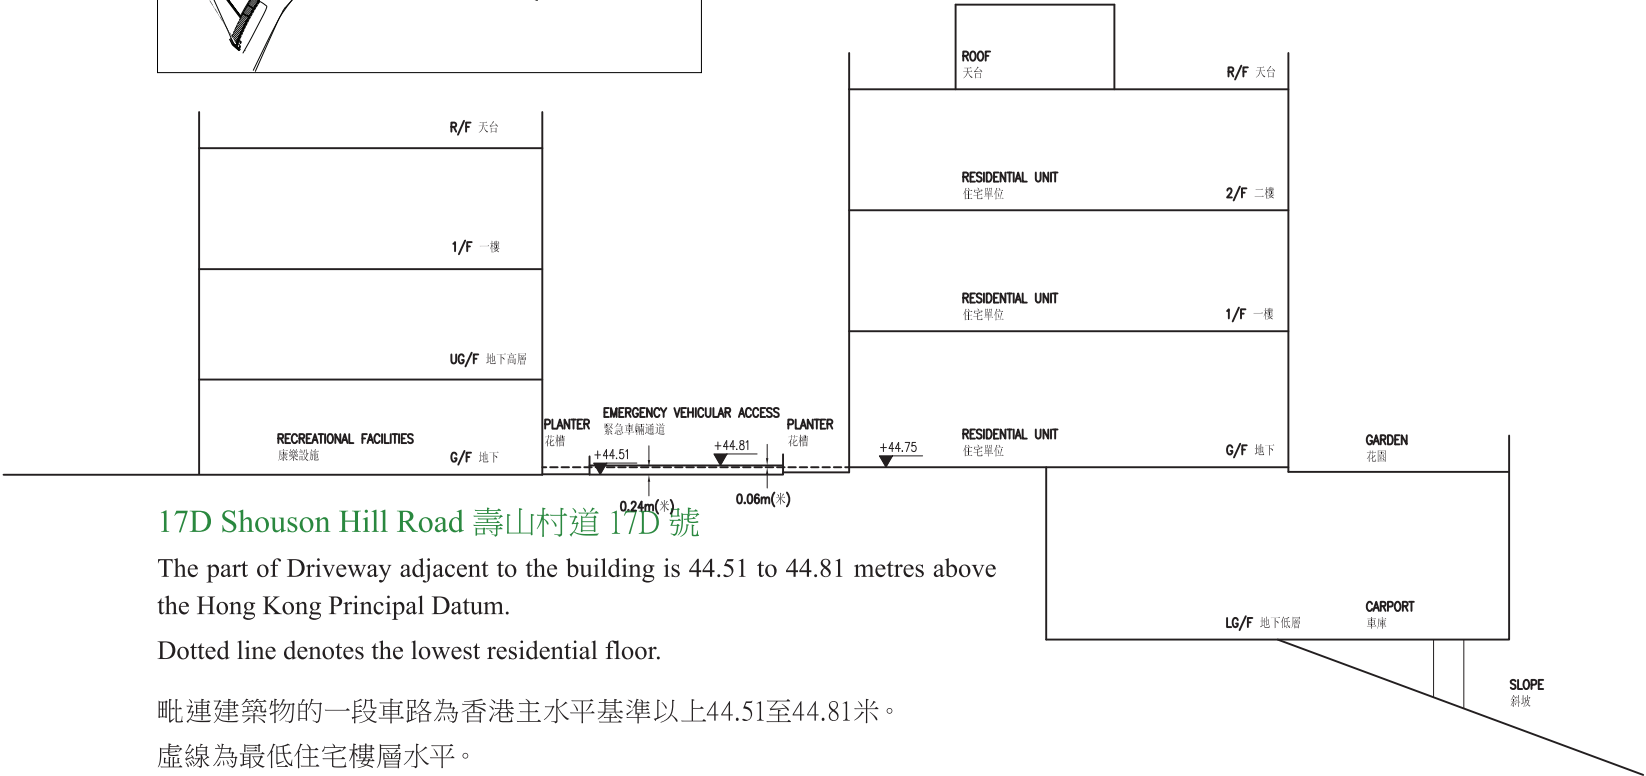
ROOF
天台

R/F 天台

R/F 天台

RESIDENTIAL UNIT
住宅單位

2/F 二樓

1/F 一樓

RESIDENTIAL UNIT
住宅單位

1/F 一樓

UG/F 地下高層

PLANTER
花槽

EMERGENCY VEHICULAR ACCESS
緊急車輛通道

PLANTER
花槽

RECREATIONAL FACILITIES
康樂設施

G/F 地下

+44.51

+44.81

+44.75

RESIDENTIAL UNIT
住宅單位

G/F 地下

GARDEN
花園

0.24m(米)

0.06m(米)

17D Shouson Hill Road 壽山村道 17D 號

The part of Driveway adjacent to the building is 44.51 to 44.81 metres above the Hong Kong Principal Datum.

Dotted line denotes the lowest residential floor.

毗連建築物的一段車路為香港主水平基準以上44.51至44.81米。
虛線為最低住宅樓層水平。

CARPORT
車庫

LG/F 地下低層

SLOPE
斜坡